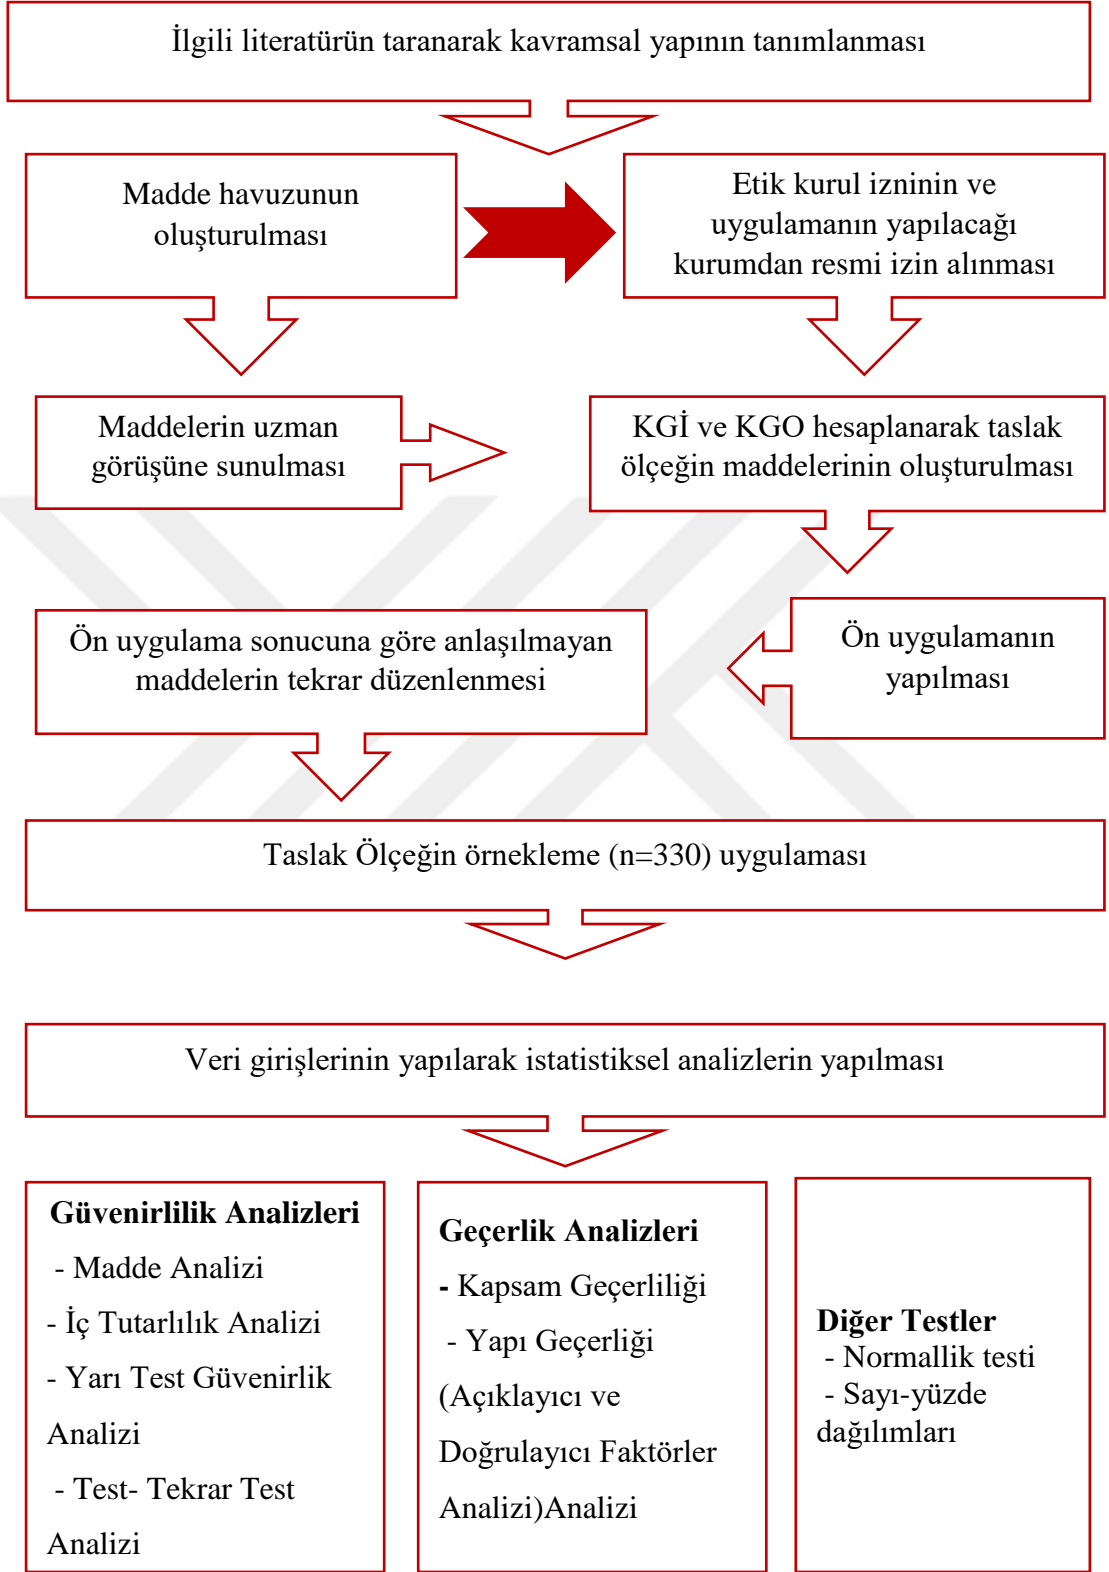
İlgili literatürün taranarak kavramsal yapının tanımlanması

Madde havuzunun oluşturulması

Etik kurul izninin ve uygulamanın yapılacağı kurumdan resmi izin alınması

Maddelerin uzman görüşüne sunulması

KGİ ve KGO hesaplanarak taslak ölçeğin maddelerinin oluşturulması

Ön uygulama sonucuna göre anlaşılmayan maddelerin tekrar düzenlenmesi

Ön uygulamanın yapılması

Taslak Ölçeğin örnekleme (n=330) uygulaması

Veri girişlerinin yapılarak istatistiksel analizlerin yapılması

Güvenirlilik Analizleri
- Madde Analizi
- İç Tutarlılık Analizi
- Yarı Test Güvenirlik Analizi
- Test- Tekrar Test Analizi

Geçerlik Analizleri
- Kapsam Geçerliliği
- Yapı Geçerliği (Açıklayıcı ve Doğrulayıcı Faktörler Analizi)Analizi

Diğer Testler
- Normallik testi
- Sayı-yüzde dağılımları